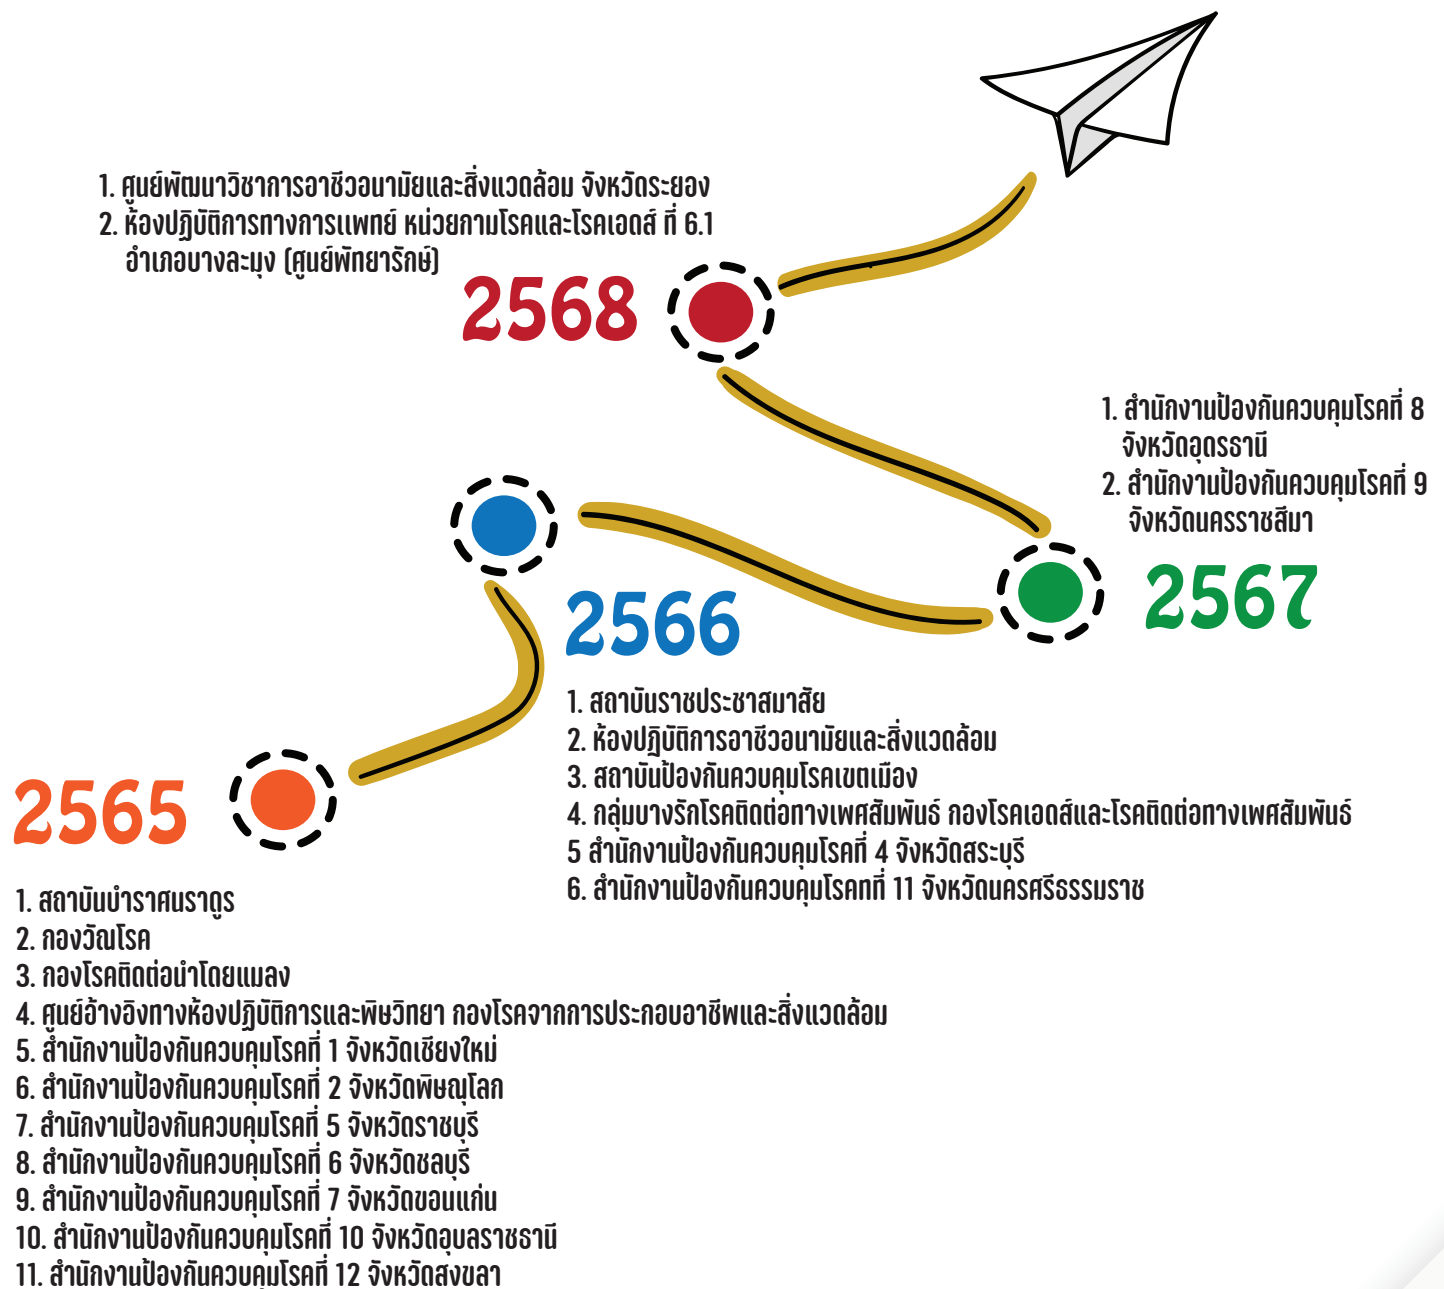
1. ศูนย์พัฒนาวิชาการอาชีวอนามัยและสิ่งแวดล้อม จังหวัดระยอง
2. ห้องปฏิบัติการทางการแพทย์ หน่วยกามโรคและโรคเอดส์ ที่ 6.1 อำเภอบางละมุง (ศูนย์พัทยารักษ์)

2568

1. สำนักงานป้องกันควบคุมโรคที่ 8 จังหวัดอุดรธานี
2. สำนักงานป้องกันควบคุมโรคที่ 9 จังหวัดนครราชสีมา

2567

2566

1. สถาบันราชประชาสมาสัย
2. ห้องปฏิบัติการอาชีวอนามัยและสิ่งแวดล้อม
3. สถาบันป้องกันควบคุมโรคเขตเมือง
4. กลุ่มบางรักโรคติดต่อทางเพศสัมพันธ์ กองโรคเอดส์และโรคติดต่อทางเพศสัมพันธ์
5 สำนักงานป้องกันควบคุมโรคที่ 4 จังหวัดสระบุรี
6. สำนักงานป้องกันควบคุมโรคที่ 11 จังหวัดนครศรีธรรมราช

2565

1. สถาบันบำราศนราดูร
2. กองวัณโรค
3. กองโรคติดต่อนำโดยแมลง
4. ศูนย์อ้างอิงทางห้องปฏิบัติการและพิษวิทยา กองโรคจากการประกอบอาชีพและสิ่งแวดล้อม
5. สำนักงานป้องกันควบคุมโรคที่ 1 จังหวัดเชียงใหม่
6. สำนักงานป้องกันควบคุมโรคที่ 2 จังหวัดพิษณุโลก
7. สำนักงานป้องกันควบคุมโรคที่ 5 จังหวัดราชบุรี
8. สำนักงานป้องกันควบคุมโรคที่ 6 จังหวัดชลบุรี
9. สำนักงานป้องกันควบคุมโรคที่ 7 จังหวัดขอนแก่น
10. สำนักงานป้องกันควบคุมโรคที่ 10 จังหวัดอุบลราชธานี
11. สำนักงานป้องกันควบคุมโรคที่ 12 จังหวัดสงขลา